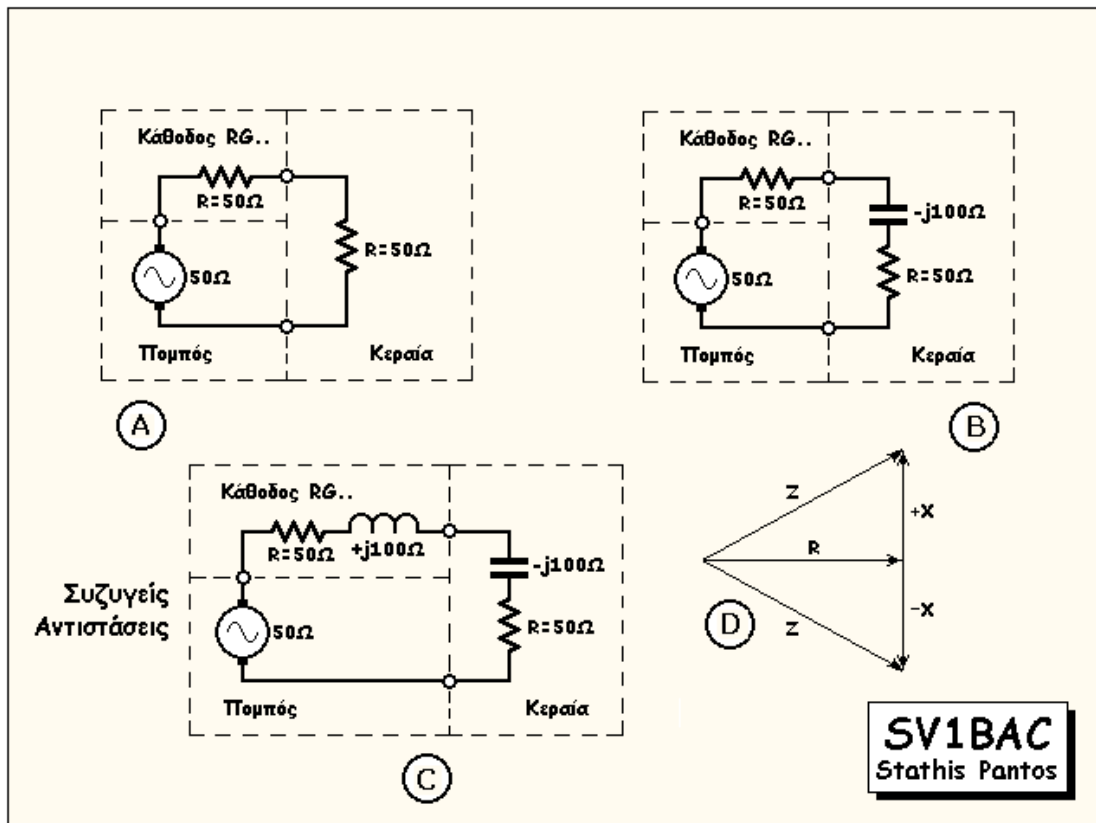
Κάθοδος RG..

R=50Ω

R=50Ω

50Ω

Πομπός

Κεραία

A

Κάθοδος RG..

R=50Ω

-j100Ω

R=50Ω

50Ω

Πομπός

Κεραία

B

Κάθοδος RG..

R=50Ω

+j100Ω

-j100Ω

Συζυγείς Αντιστάσεις

50Ω

R=50Ω

Πομπός

Κεραία

C

Z

+X

R

-X

D

Z

SV1BAC
Stathis Pantos